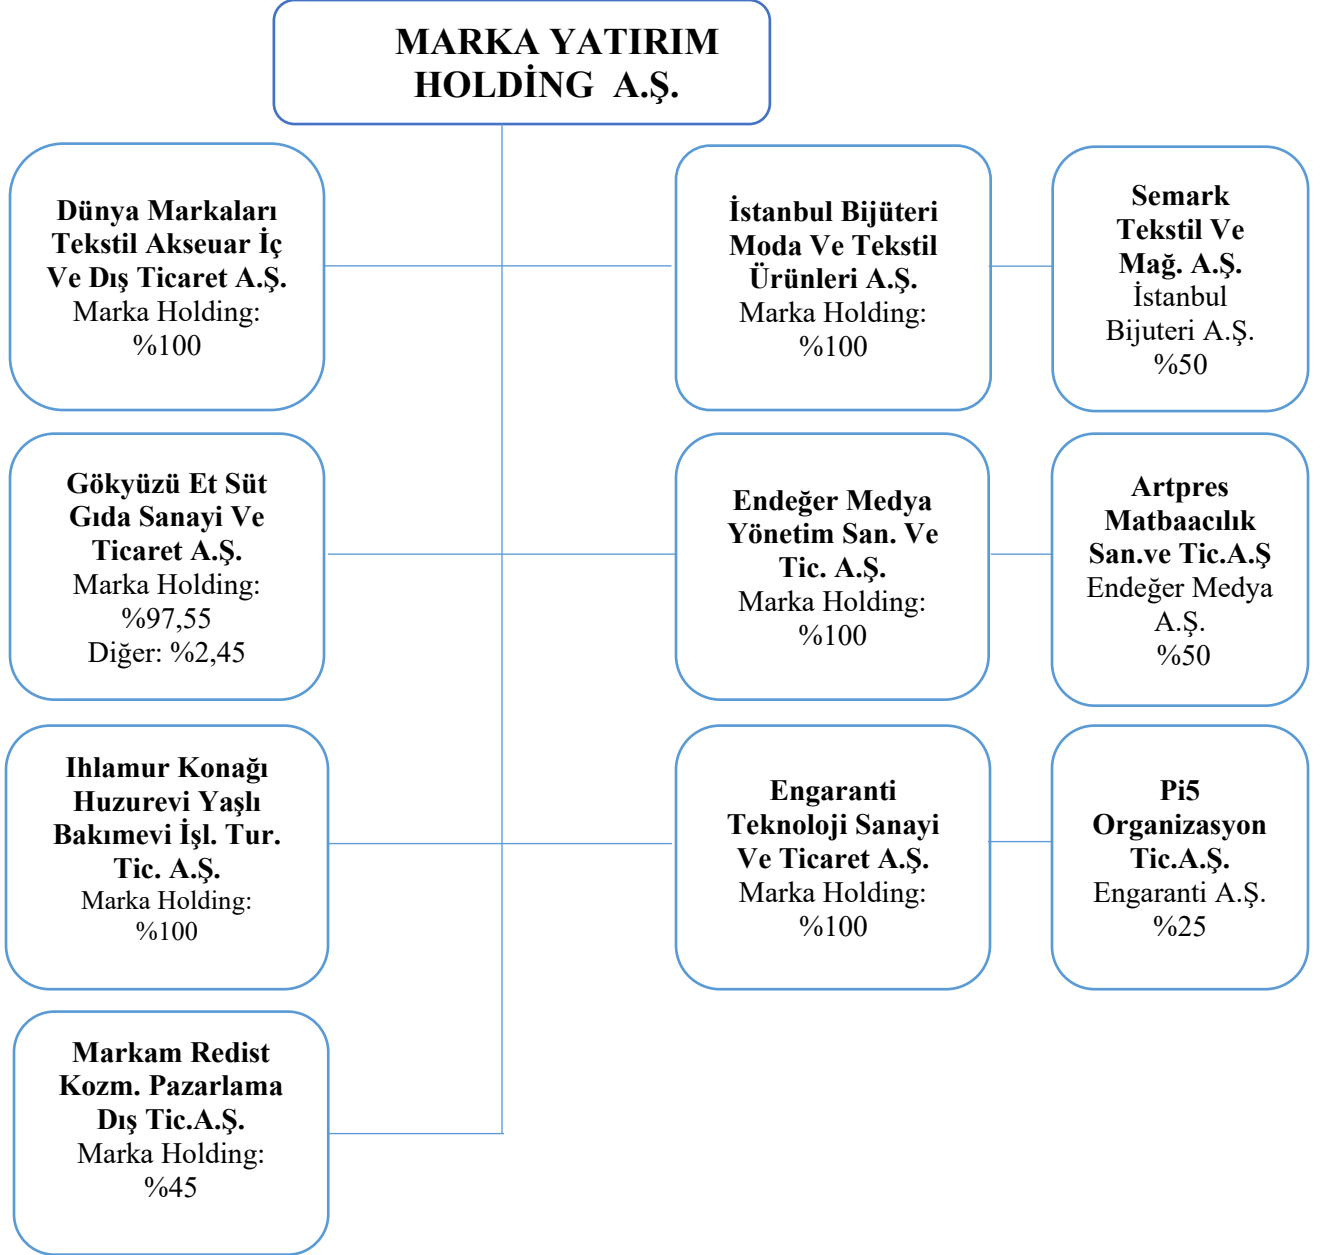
MARKA YATIRIM HOLDİNG A.Ş.

Dünya Markaları Tekstil Akseuar İç Ve Dış Ticaret A.Ş.
Marka Holding: %100

İstanbul Bijüteri Moda Ve Tekstil Ürünleri A.Ş.
Marka Holding: %100

Semark Tekstil Ve Mağ. A.Ş.
İstanbul Bijuteri A.Ş. %50

Gökyüzü Et Süt Gıda Sanayi Ve Ticaret A.Ş.
Marka Holding: %97,55
Diğer: %2,45

Endeğer Medya Yönetim San. Ve Tic. A.Ş.
Marka Holding: %100

Artpres Matbaacılık San.ve Tic.A.Ş
Endeğer Medya A.Ş. %50

Ihlamur Konağı Huzurevi Yaşlı Bakımevi İşl. Tur. Tic. A.Ş.
Marka Holding: %100

Engaranti Teknoloji Sanayi Ve Ticaret A.Ş.
Marka Holding: %100

Pi5 Organizasyon Tic.A.Ş.
Engaranti A.Ş. %25

Markam Redist Kozm. Pazarlama Dış Tic.A.Ş.
Marka Holding: %45